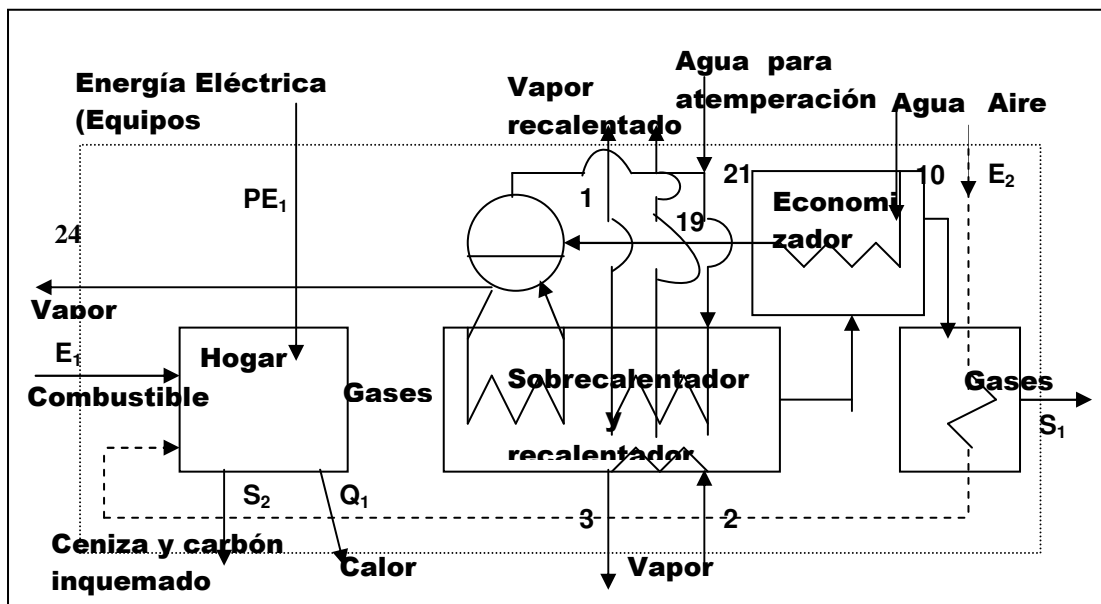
Energía Eléctrica (Equipos

Vapor recalentado

Agua para atemperación

Agua

Aire

PE$_1$

1

21

10

E$_2$

19

Economizador

24

Vapor

E$_1$

Hogar

Combustible

Gases

Sobrecalentador y recalentador

Gases

S$_1$

S$_2$

Q$_1$

3

2

Ceniza y carbón inquemado

Calor

Vapor